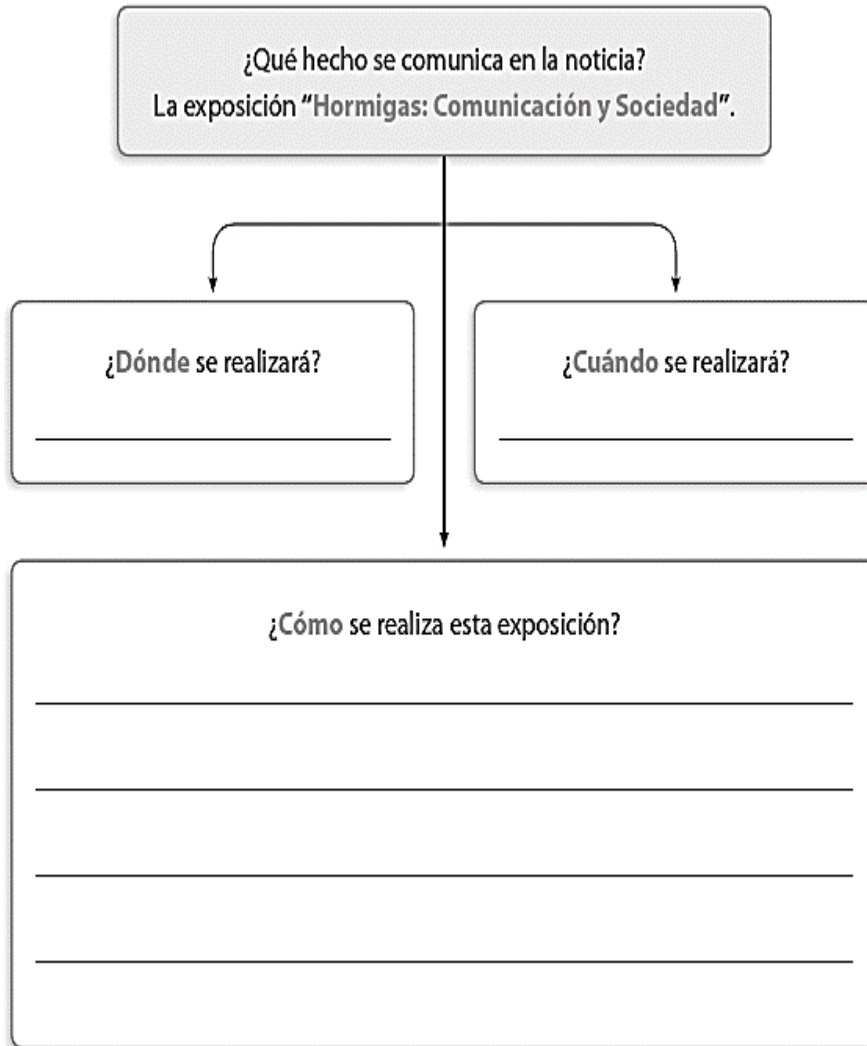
¿Qué hecho se comunica en la noticia?
La exposición "Hormigas: Comunicación y Sociedad".

¿Dónde se realizará?

______________________

¿Cuándo se realizará?

______________________

¿Cómo se realiza esta exposición?

______________________

______________________

______________________

______________________